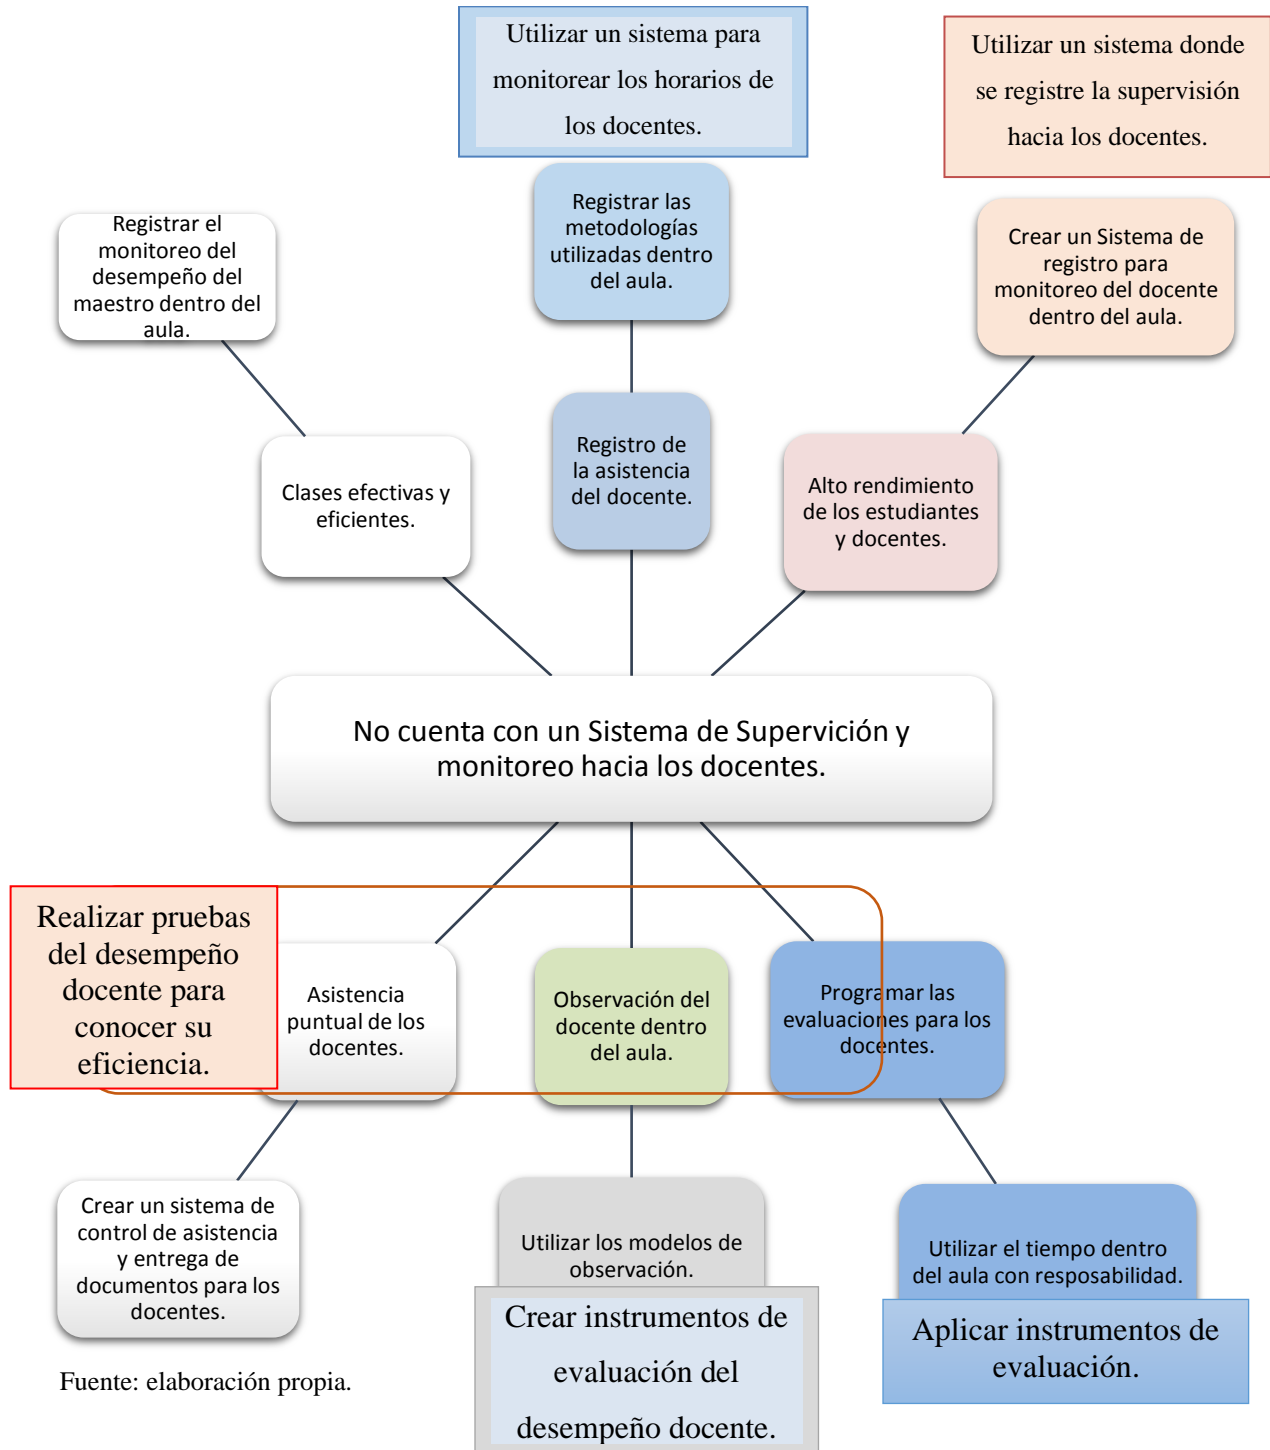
Utilizar un sistema para monitorear los horarios de los docentes.

Utilizar un sistema donde se registre la supervisión hacia los docentes.

Registrar el monitoreo del desempeño del maestro dentro del aula.

Registrar las metodologías utilizadas dentro del aula.

Crear un Sistema de registro para monitoreo del docente dentro del aula.

Clases efectivas y eficientes.

Registro de la asistencia del docente.

Alto rendimiento de los estudiantes y docentes.

No cuenta con un Sistema de Superveción y monitoreo hacia los docentes.

Realizar pruebas del desempeño docente para conocer su eficiencia.

Asistencia puntual de los docentes.

Observación del docente dentro del aula.

Programar las evaluaciones para los docentes.

Crear un sistema de control de asistencia y entrega de documentos para los docentes.

Utilizar los modelos de observación.

Utilizar el tiempo dentro del aula con resposabilidad.

Crear instrumentos de evaluación del desempeño docente.

Aplicar instrumentos de evaluación.

Fuente: elaboración propia.